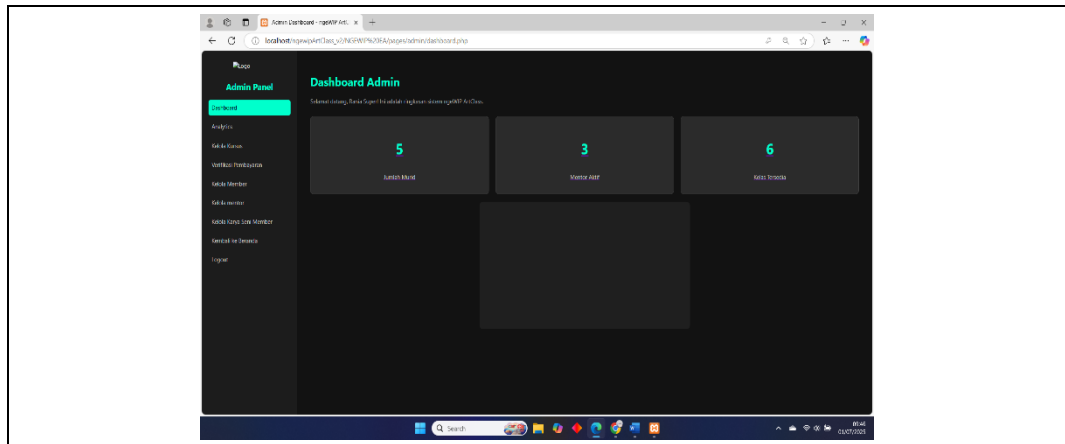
Admin Dashboard - ngeWIP Art: ×
localhost/ngewipArtClass_v2/NGEWIP%20FA/pages/admin/dashboard.php

Logo
Admin Panel
Dashboard
Analytics
Kelola Kursus
Verifikasi Pembayaran
Kelola Member
Kelola mentor
Kelola Karya Seni Member
Kembali ke Beranda
Logout

Dashboard Admin
Selamat datang, Bapak Super! Ini adalah ringkasan sistem ngeWIP ArtClass.

5
Jumlah Murid

3
Mentor Aktif

6
Kelas Tersedia

Search
00:44
03/07/2025